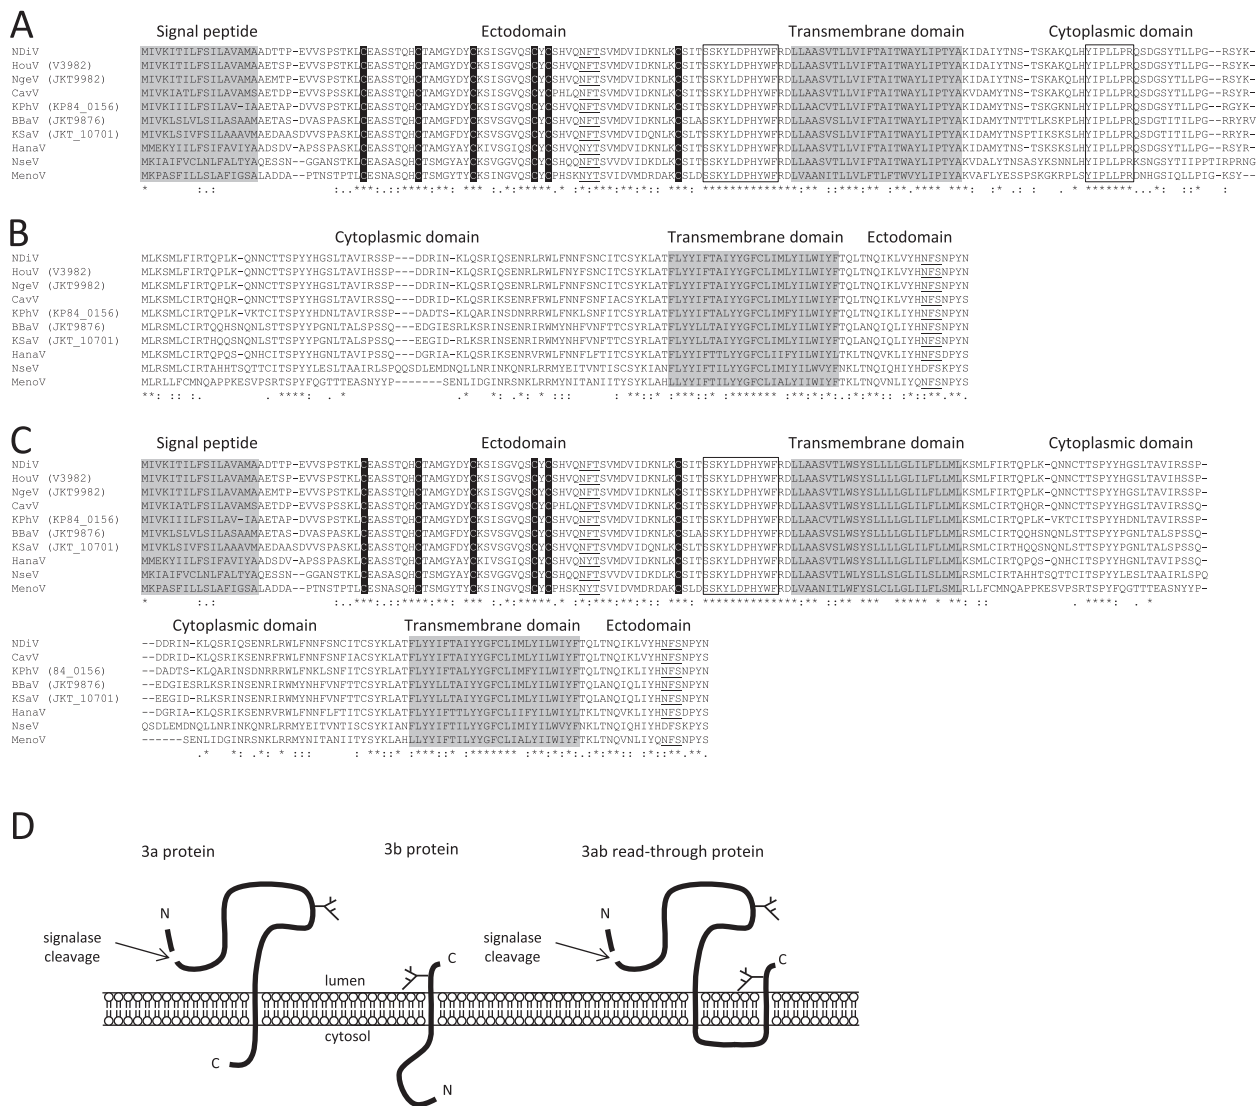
A

Signal peptide Ectodomain Transmembrane domain Cytoplasmic domain

NDiV MIVKITILFSILAVAMAADTTP-EVVSPSTKLCEASSTQHCTAMGYDYCKSISGVQSCYCSHVQNFTSVMDVIDKNLKCSITSSKYLDPHYWFRDLLAASVTLLVIFTAITWAYLIPTYAKIDAIYTNS-TSKAKQLHYIPLLPRQSDGSYTLLPG--RSYK-
HouV (V3982) MIVKITILFSILAVAMAAETSP-EVVSPSTKLCEASSTQHCTAMGYDYCKSISGVQSCYCSHVQNFTSVMDVIDKNLKCSITSSKYLDPHYWFRDLLAASVTLLVIFTAITWAYLIPTYAKIDAIYTNS-TSKAKQLHYIPLLPRQSDGSYTLLPG--RSYK-
NgeV (JKT9982) MIVKITILFSILAVAMAAEMTP-EVVSPSTKLCEASSTQHCTAMGYDYCKSISGVQSCYCSHVQNFTSVMDVIDKNLKCSITSSKYLDPHYWFRDLLAASVTLLVIFTAITWAYLIPTYAKIDAIYTNS-TSKAKQLHYIPLLPRQSDGSYTLLPG--RSYK-
CavV MIVKIATILFSILAVAMAAETDP-EVVSPSSKLCEASSTQHCTAMGYDYCKSISGVQSCYCPHLQNFTSVMDVIDKNLKCSITSSKYLDPHYWFRDLLAASVTLLVIFTAITWAYLIPTYAKVDAMYTNS-TSKAKQLHYIPLLPRQSDGSYTLLPG--RSYK-
KPhV (KP84_0156) MIVKIIILFSILAV-IAAETAP-EVVSPSTKLCEASSTQHCTAMGYDYCKSISGVQSCYCSHVQNFTSVMDVIDKNLKCSITSSKYLDPHYWFRDLLAACVTLLVIFTAITWAYLIPTYAKIDAMYTNS-TSKGKNLHYIPLLPRQSDGSYTLLPG--RGYK-
BBaV (JKT9876) MIVKLSVLVSILASAAMAETAS-DVASPASKLCEASSTQHCTAMGFDYCKSVSGVQSCYCSHVQNFTSVMDVIDKNLKCSLASSKYLDPHYWFRDLLAASVSLLVIFTAITWAYLIPTYAKIDAMYTNTTTLKSKPLHYIPLLPRQSDGTITILPG--RRYRV
KSaV (JKT_10701) MIVKLSIVFSILAAAVMAEDAASDVVSPASKLCEASSTQHCTAMGFDYCKSVSGVQSCYCSHVQNFTSVMDVIDQNLKCSLDSSKYLDPHYWFRDLLAASVSLLVIFTAITWAYLIPTYAKIDAMYTNSTPTIKSKSLHYIPLLPRQSDGTITILPG--RRYR-
HanaV MMEKYIILFSIFAVIYAADSDV-APSSPASKLCEASSTQHCTAMGYAYCKIVSGIQSCYCSHVQNYTSVVDVIDKNLKCSITSSKYLDPHYWFRDLLAASVSLLVIFTAITWAYLIPTYAKIDAMYTNS-TSKSKSLHYIPLLPRQSDGSYTILPG--RSYK-
NseV MKIAIFVCLNLFALTYAQESSN--GGANSTKLCEASASQHCTSMGYAYCKSVGGVQSCYCSHQQNFTSVVDVIDKDLKCSITSSKYLDPHYWFRDLLAASVTLLVIFTAITWAYLIPTYAKVDALYTNASYKSNNLHYIPLLPRKSNGSYTIIPPTIRPRNG
MenoV MKPASFILLSLAFIGSALADDA--PTNSTPTLCEASSTQHCTSMGYTYCKSINGVQSCYCPHSKNYTSVIDVMDRDAKCSLDSSKYLDPHYWFRDLVAANITLLVLFTLFTWVYLIPIYAKVAFLYESSPSKGKRPLSYIPLLPRDNHGSITQLLPIG-KSY--
* :.: :..***.::****:**: *** :.*:*****.* :*:.**::**:*: ***: **************:*:***:** :**.**** ***: :* .: : . * *******...*: ::* :

B

Cytoplasmic domain Transmembrane domain Ectodomain

NDiV MLKSMLFIRTQPLK-QNNCTTSPYYHGSLTAVIRSSP---DDRIN-KLQSRIQSENRLRWLFNNFSNCITCSYKLATFLYIIFTAIYYGFCLIMLYILWIYFTQLTNQIKLVYHNFSNPYN
HouV (V3982) MLKSMLFIRTQPLK-QNNCTTSPYYHGSLTAVIHSSP---DDRIN-KLQSRIQSENRLRWLFNNFYSNCITCSYKLATFLYIIFTAIYYGFCLIMLYILWIYFTQLTNQIKLVYHNFSNPYN
NgeV (JKT9982) MLKSMLFIRTQPLK-QNNCTTSPYYHGSLTAVIRSSP---DDRIN-KLQSRIQSENRLRWLFNNFSNCITCSYKLATFLYIIFTAIYYGFCLIMLYILWIYFTQLTNQIKLVYHNFSNPYN
CavV MLKSMLCIRTQHQR-QNNCTTSPYYHGSLTAVIRSSQ---DDRID-KLQSRIKSENRFRWLFNNFSNFIACSYKLATFLYIIFTAIYYGFCLIMLYILWIYFTQLTNQIKLVYHNFSNPYS
KPhV (KP84_0156) MLKSMLCIRTQPLK-VKTCITSPYYHDNLTAVIRSSP---DADTS-KLQARINSDNRRRWLFNKLSNFITCSYKLATFLYIIFTAIYYGFCLIMFYILWIYFTQLTNQIKLIYHNFSNPYN
BBaV (JKT9876) MLRSMLCIRTQQHSNQNLSTTSPYYPGNLTALSPSSQ---EDGIESRLKSRINSENRIRWMYNHFVNFTTCSYRLATFLYLLTAIYYGFCLIMLYILWIYFTQLANQIQLIYHNFSNPYN
KSaV (JKT_10701) MLRSMLCIRTHQQSNQNLSTTSPYYPGNLTALSPSSQ---EEGID-RLKSRINSENRIRWMYNHFVNFTTCSYRLATFLYLLTAIYYGFCLIMLYILWIYFTQLANQIQLIYHNFSNPYN
HanaV MLKSMLCIRTQPQS-QNHCITSPYYHGNLTAVIRSSQ---DGRIA-KLQSRIKSENRVRWLFNNFLFTITCSYKLATFLYIYFTTLYYGFCLIIFYILWIYLTKLTNQVKLIHYNFSDPYS
NseV MLKSMLCIRTAHHTSQTTCITSPYYLESLTAAIRLSPQQSDLEMDNQLLNRINKQNRLRRMYEITVNTISCSYKIANFLYIIFTILYYGFCLIMIYILWVYFNKLTNQTQIHYHDFSKPYS
MenoV MLRLLFCMNQAPPKESVPSRTSPYFQGTTTEASNYYP-------SENLIDGINRSNKLRRMYNITANIITYSYKLAHLLYIIFTILYYGFCLIALYIIWIYFTKLTNQVNLIYQNFSNPYS
**: :: :. . ****: . * .* *: .*: * ::: : **::* :***::* :******* :**:*:*:.:*:**:: :*::**.**.

C

Signal peptide Ectodomain Transmembrane domain Cytoplasmic domain

NDiV MIVKITILFSILAVAMAADTTP-EVVSPSTKLCEASSTQHCTAMGYDYCKSISGVQSCYCSHVQNFTSVMDVIDKNLKCSITSSKYLDPHYWFRDLLAASVTLWSYSLLLLGLILFLMLKSMLFIRTQPLK-QNNCTTSPYYHGSLTAVIRSSP-
HouV (V3982) MIVKITILFSILAVAMAAETSP-EVVSPSTKLCEASSTQHCTAMGYDYCKSISGVQSCYCSHVQNFTSVMDVIDKNLKCSITSSKYLDPHYWFRDLLAASVTLWSYSLLLLGLILFLMLKSMLFIRTQPLK-QNNCTTSPYYHGSLTAVIHSSP-
NgeV (JKT9982) MIVKITILFSILAVAMAAEMTP-EVVSPSTKLCEASSTQHCTAMGYDYCKSISGVQSCYCSHVQNFTSVMDVIDKNLKCSITSSKYLDPHYWFRDLLAASVTLWSYSLLLLGLILFLMLKSMLFIRTQPLK-QNNCTTSPYYHGSLTAVIRSSP-
CavV MIVKIATILFSILAVAMAAETDP-EVVSPSSKLCEASSTQHCTAMGYDYCKSISGVQSCYCPHLQNFTSVMDVIDKNLKCSITSSKYLDPHYWFRDLLAASVTLWSYSLLLLGLILFLMLKSMLCIRTQHQR-QNNCTTSPYYHGSLTAVIRSSQ-
KPhV (KP84_0156) MIVKIIILFSILAV-IAAETAP-EVVSPSTKLCEASSTQHCTAMGYDYCKSISGVQSCYCSHVQNFTSVMDVIDKNLKCSITSSKYLDPHYWFRDLLAACVTLWSYSLLLLGLILFLMLKSMLCIRTQPLK-VKTCITSPYYHDNLTAVIRSSP-
BBaV (JKT9876) MIVKLSVLVSILASAAMAETAS-DVASPASKLCEASSTQHCTAMGFDYCKSVSGVQSCYCSHVQNFTSVMDVIDKNLKCSLASSKYLDPHYWFRDLLAASVSLWSYSLLLLGLILFLMLRSMLCIRTQQHSNQNLSTTSPYYPGNLTALSPSSQ-
KSaV (JKT_10701) MIVKLSIVFSILAAAVMAEDAASDVVSPASKLCEASSTQHCTAMGFDYCKSVSGVQSCYCSHVQNFTSVMDVIDQNLKCSLDSSKYLDPHYWFRDLLAASVSLWSYSLLLLGLILFLMLRSMLCIRTHQQSNQNLSTTSPYYPGNLTALSPSSQ-
HanaV MMEKYIILFSIFAVIYAADSDV-APSSPASKLCEASSTQHCTAMGYAYCKIVSGIQSCYCSHVQNYTSVVDVIDKNLKCSITSSKYLDPHYWFRDLLAASVSLWSYSLLLLGLILFLMLKSMLCIRTQPQS-QNHCITSPYYHGNLTAVIRSSQ-
NseV MKIAIFVCLNLFALTYAQESSN--GGANSTKLCEASASQHCTSMGYAYCKSVGGVQSCYCSHQQNFTSVVDVIDKDLKCSITSSKYLDPHYWFRDLLAASVTLWLYSLLSLGLILSLLMLKSMLCIRTAHHTSQTTCITSPYYLESLTAAIRLSPQ
MenoV MKPASFILLSLAFIGSALADDA--PTNSTPTLCEASSTQHCTSMGYTYCKSINGVQSCYCPHSKNYTSVIDVMDRDAKCSLDSSKYLDPHYWFRDLVAANITLWSYSLLCLGLILFLSMLRLLFCMNQAPPKESVPSRTSPYFQGTTTEASNYYP-
* :.: :..***.::****:**: *** :.*:*****.* :*:.**::**:*: ***: **************:*:** *** ***** * **: :: . ****: . *

Cytoplasmic domain Transmembrane domain Ectodomain

NDiV --DDRIN-KLQSRIQSENRLRWLFNNFSNCITCSYKLATFLYIIFTAIYYGFCLIMLYILWIYFTQLTNQIKLVYHNFSNPYN
CavV --DDRID-KLQSRIKSENRFRWLFNNFSNFIACSYKLATFLYIIFTAIYYGFCLIMLYILWIYFTQLTNQIKLVYHNFSNPYS
KPhV (84_0156) --DADTS-KLQARINSDNRRRWLFNKLSNFITCSYKLATFLYIIFTAIYYGFCLIMFYILWIYFTQLTNQIKLIYHNFSNPYN
BBaV (JKT9876) --EDGIESRLKSRINSENRIRWMYNHFVNFTTCSYRLATFLYLLTAIYYGFCLIMLYILWIYFTQLANQIQLIYHNFSNPYN
KSaV (JKT_10701) --EEGID-RLKSRINSENRIRWMYNHFVNFTTCSYRLATFLYLLTAIYYGFCLIMLYILWIYFTQLANQIQLIYHNFSNPYN
HanaV --DGRIA-KLQSRIKSENRVRWLFNNFLFTITCSYKLATFLYIYFTTLYYGFCLIIFYILWIYLTKLTNQVKLIHYNFSDPYS
NseV QSDLEMDNQLLNRINKQNRLRRMYEITVNTISCSYKIANFLYIIFTILYYGFCLIMIYILWVYFNKLTNQTQIHYHDFSKPYS
MenoV ------SENLIDGINRSNKLRRMYNITANIITYSYKLAHLLYIIFTILYYGFCLIALYIIWIYFTKLTNQVNLIYQNFSNPYS
.* *: .*: * ::: : **::* :***::* :******* :**:*:*:.:*:**:: :*::**.**.

D

3a protein 3b protein 3ab read-through protein

N
signalase cleavage
lumen
C
cytosol
C
N
N
signalase cleavage
C